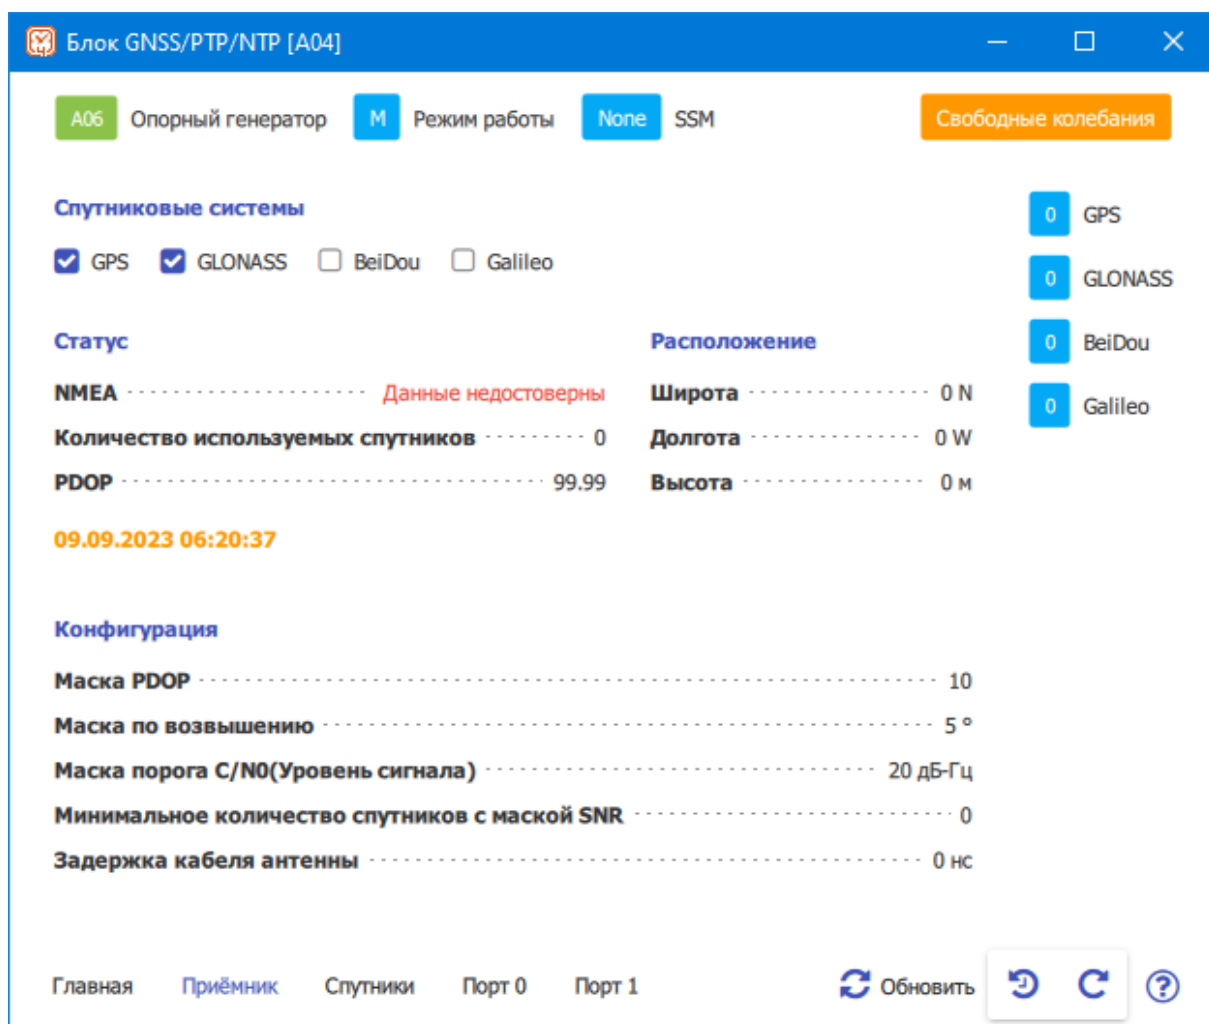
Блок GNSS/PTP/NTP [A04]

A06 Опорный генератор M Режим работы None SSM Свободные колебания

Спутниковые системы

GPS GLONASS BeiDou Galileo

0 GPS
0 GLONASS
0 BeiDou
0 Galileo

Статус

NMEA Данные недостоверны
Количество используемых спутников 0
PDOP 99.99

09.09.2023 06:20:37

Расположение

Широта 0 N
Долгота 0 W
Высота 0 м

Конфигурация

Маска PDOP 10
Маска по возвышению 5 °
Маска порога C/N0(Уровень сигнала) 20 дБ-Гц
Минимальное количество спутников с маской SNR 0
Задержка кабеля антенны 0 нс

Главная Приёмник Спутники Порт 0 Порт 1 Обновить